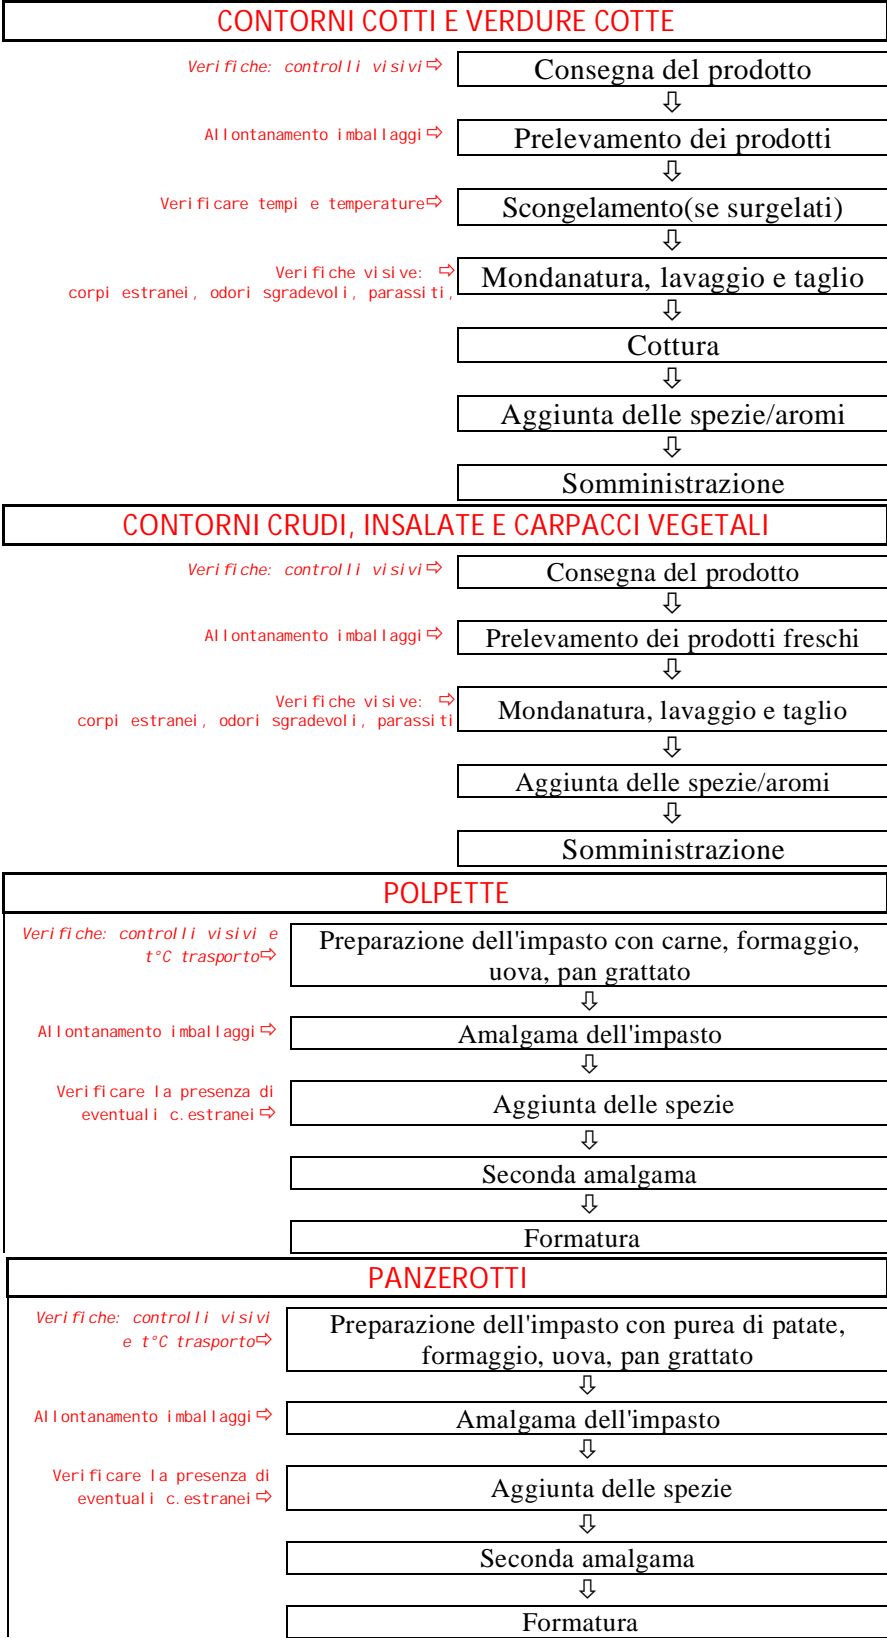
CONTORNI COTTI E VERDURE COTTE

Verifiche: controlli visivi ⇨
Consegna del prodotto
⇩
Allontanamento imballaggi ⇨
Prelevamento dei prodotti
⇩
Verificare tempi e temperature ⇨
Scongelamento(se surgelati)
⇩
Verifiche visive: corpi estranei, odori sgradevoli, parassiti, ⇨
Mondanatura, lavaggio e taglio
⇩
Cottura
⇩
Aggiunta delle spezie/aromi
⇩
Somministrazione

CONTORNI CRUDI, INSALATE E CARPACCI VEGETALI

Verifiche: controlli visivi ⇨
Consegna del prodotto
⇩
Allontanamento imballaggi ⇨
Prelevamento dei prodotti freschi
⇩
Verifiche visive: corpi estranei, odori sgradevoli, parassiti ⇨
Mondanatura, lavaggio e taglio
⇩
Aggiunta delle spezie/aromi
⇩
Somministrazione

POLPETTE

Verifiche: controlli visivi e t°C trasporto ⇨
Preparazione dell'impasto con carne, formaggio, uova, pan grattato
⇩
Allontanamento imballaggi ⇨
Amalgama dell'impasto
⇩
Verificare la presenza di eventuali c.estranei ⇨
Aggiunta delle spezie
⇩
Seconda amalgama
⇩
Formatura

PANZEROTTI

Verifiche: controlli visivi e t°C trasporto ⇨
Preparazione dell'impasto con purea di patate, formaggio, uova, pan grattato
⇩
Allontanamento imballaggi ⇨
Amalgama dell'impasto
⇩
Verificare la presenza di eventuali c.estranei ⇨
Aggiunta delle spezie
⇩
Seconda amalgama
⇩
Formatura